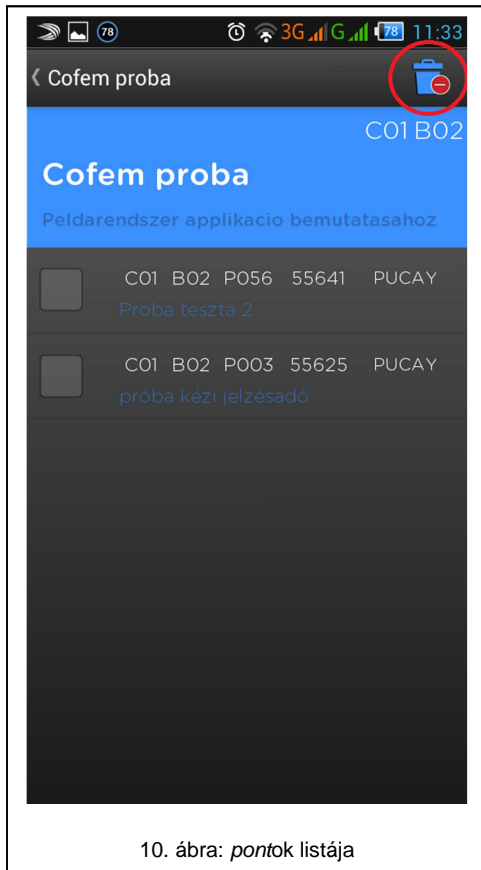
78 3G G 78 11:33

Cofem proba

C01 B02

Cofem proba

Peldarendszer applikacio bemutatasahoz

C01 B02 P056 55641 PUCAY
Proba teszta 2

C01 B02 P003 55625 PUCAY
próba kézi jelzésadó

10. ábra: *pont*ok listája